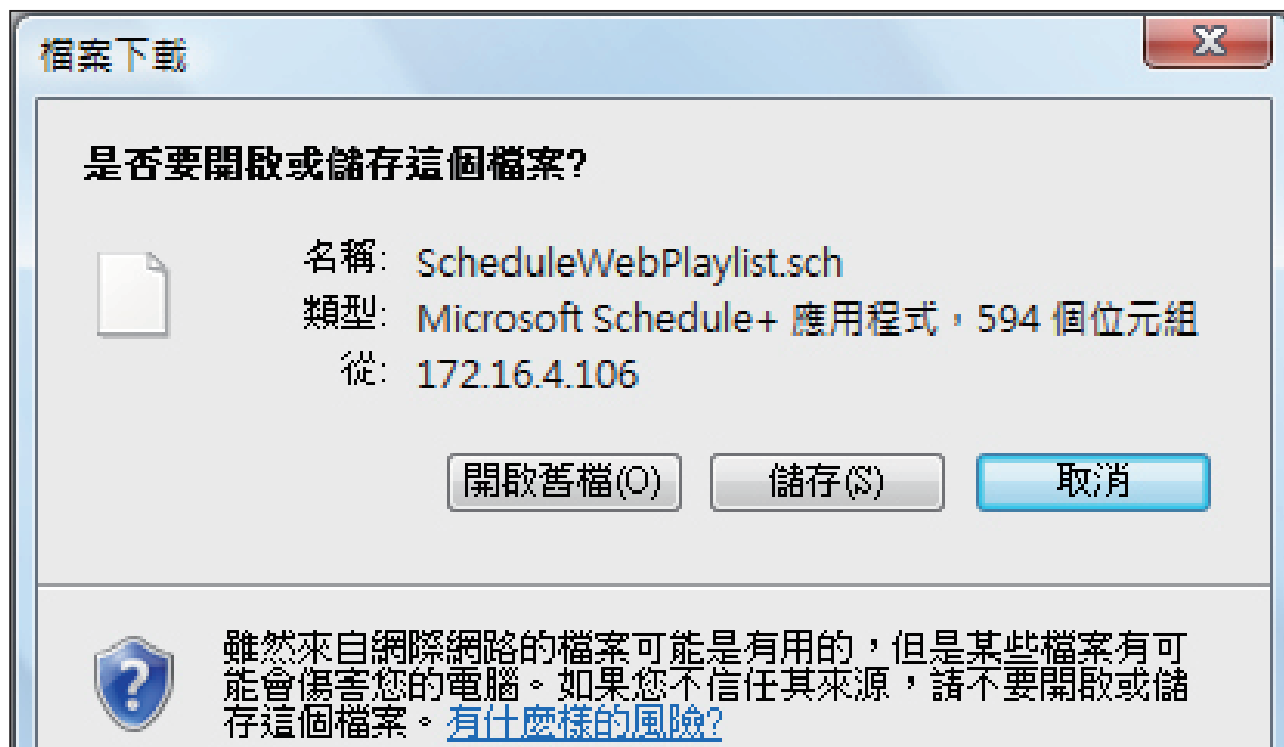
檔案下載

是否要開啟或儲存這個檔案?

名稱: ScheduleWebPlaylist.sch
類型: Microsoft Schedule+ 應用程式，594 個位元組
從: 172.16.4.106

開啟舊檔(O) 儲存(S) 取消

雖然來自網際網路的檔案可能是有用的，但是某些檔案有可能會傷害您的電腦。如果您不信任其來源，請不要開啟或儲存這個檔案。有什麼樣的風險?